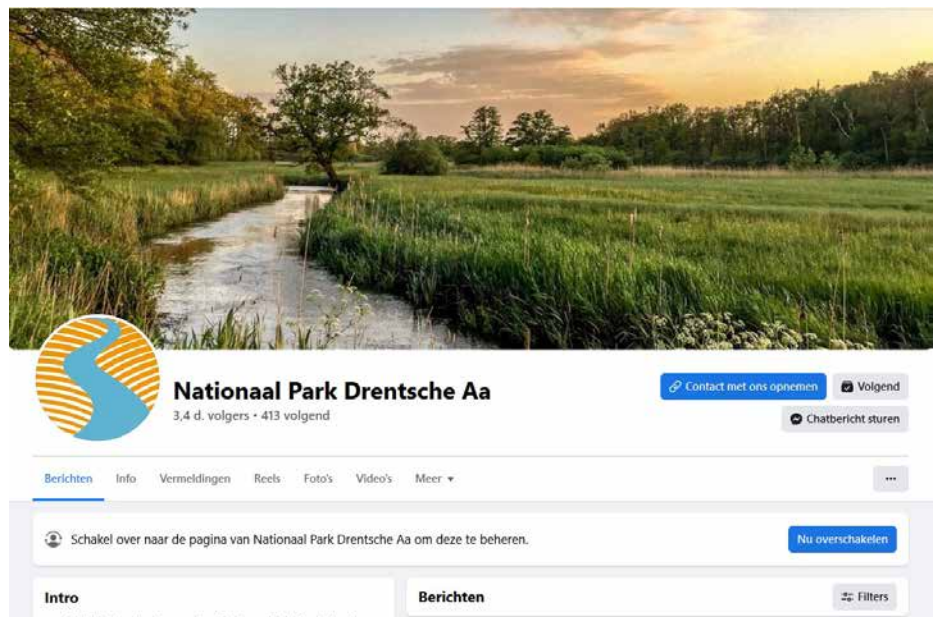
Nationaal Park Drentsche Aa

3,4 d. volgers • 413 volgend

Contact met ons opnemen

Volgend

Chatbericht sturen

Berichten Info Vermeldingen Reels Foto's Video's Meer ▾

...

Schakel over naar de pagina van Nationaal Park Drentsche Aa om deze te beheren.

Nu overschakelen

Intro

Berichten

Filters